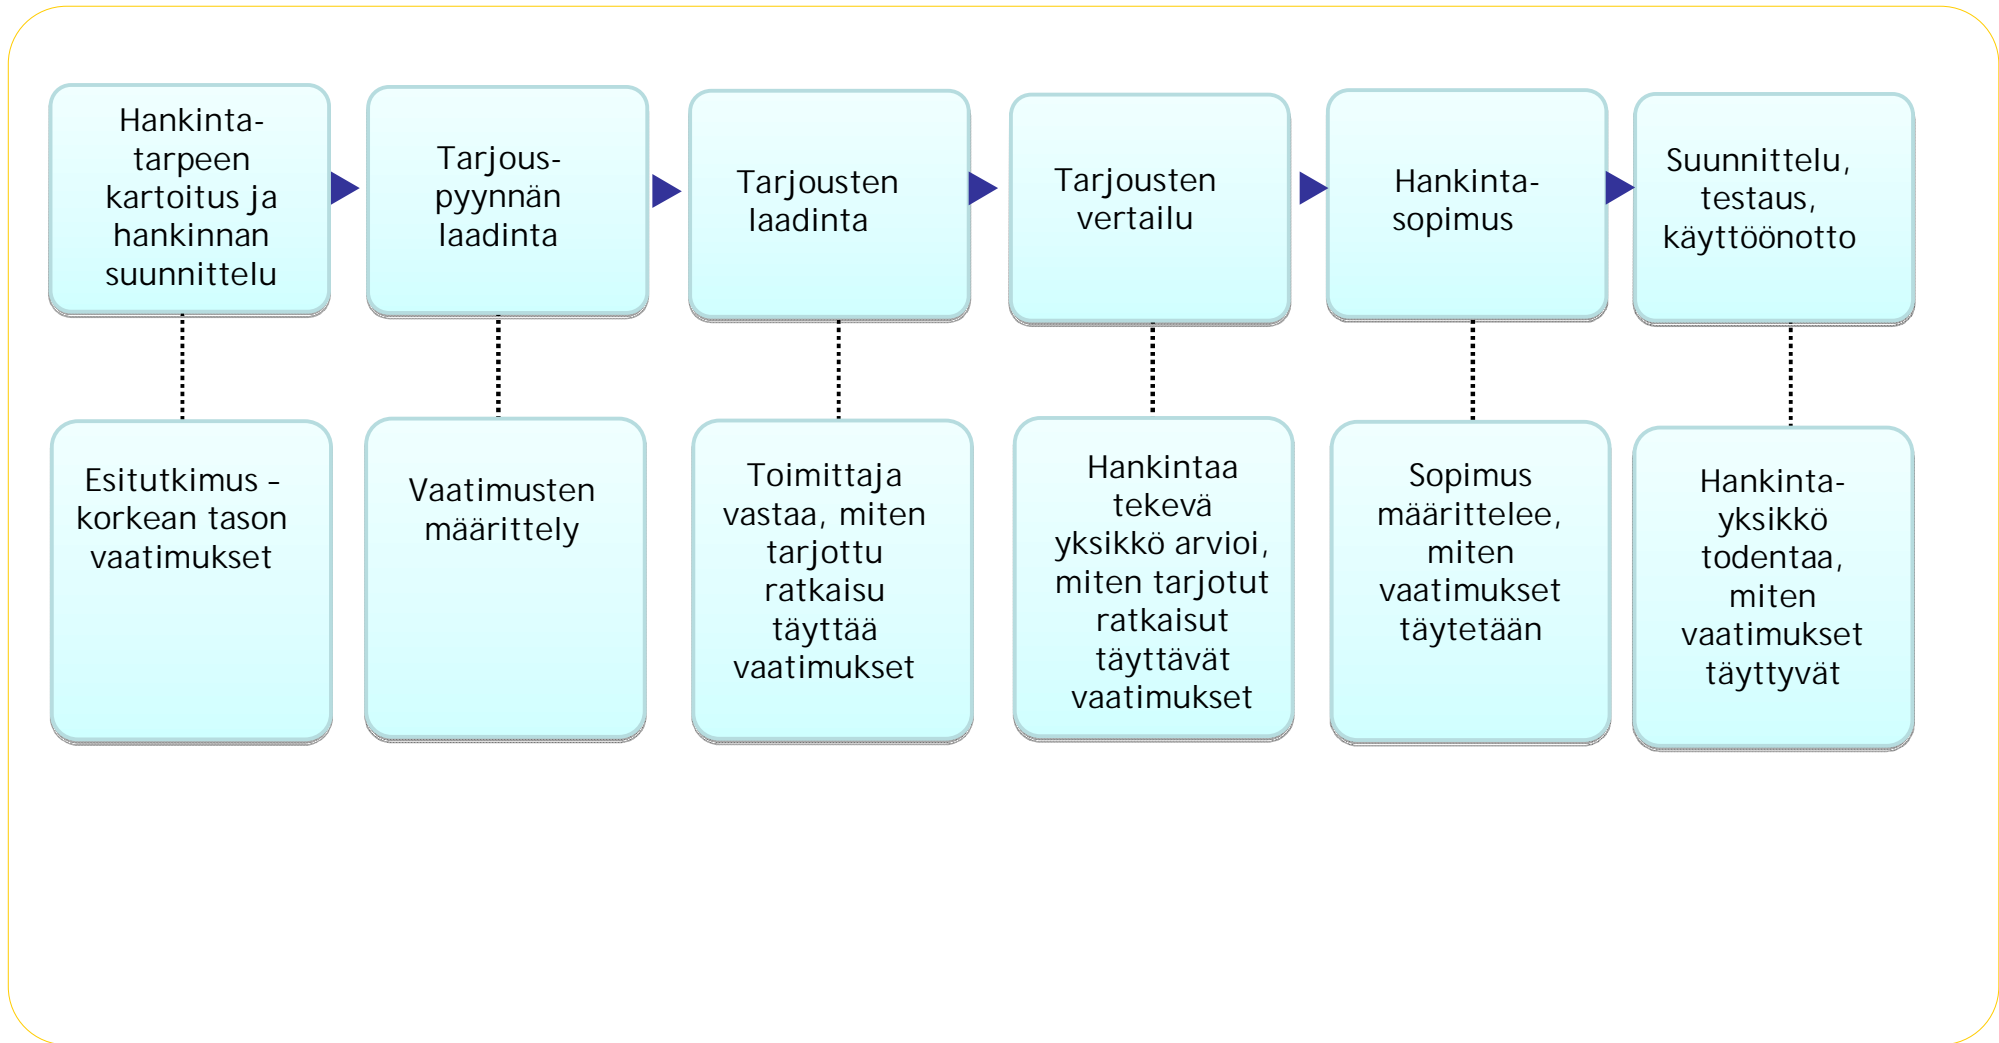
Hankintatarpeen kartoitus ja hankinnan suunnittelu

Tarjouspyynnän laadinta

Tarjousten laadinta

Tarjousten vertailu

Hankintasopimus

Suunnittelu, testaus, käyttöönotto

Esitutkimus – korkean tason vaatimukset

Vaatimusten määrittely

Toimittaja vastaa, miten tarjottu ratkaisu täyttää vaatimukset

Hankintaa tekevä yksikkö arvioi, miten tarjotut ratkaisut täyttävät vaatimukset

Sopimus määrittelee, miten vaatimukset täytetään

Hankintayksikkö todentaa, miten vaatimukset täyttyvät